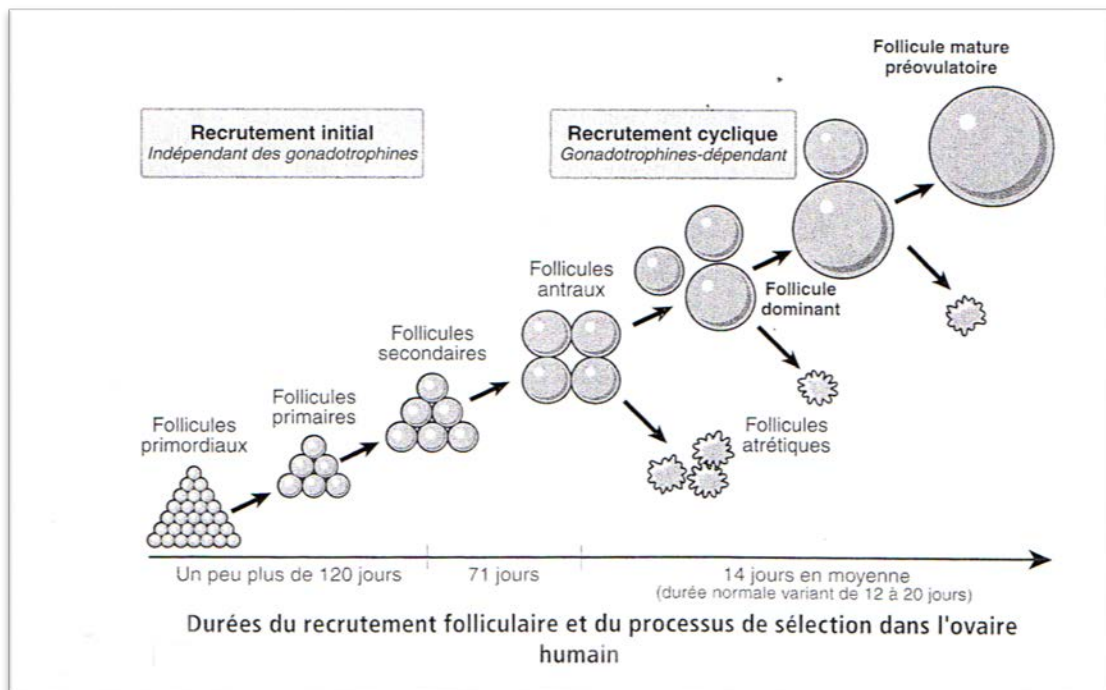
Recrutement initial
Indépendant des gonadotrophines

Recrutement cyclique
Gonadotrophines-dépendant

Follicule mature préovulatoire

Follicules antraux

Follicule dominant

Follicules secondaires

Follicules primaires

Follicules primordiaux

Follicules atrétiques

Un peu plus de 120 jours | 71 jours | 14 jours en moyenne (durée normale variant de 12 à 20 jours)

Durées du recrutement folliculaire et du processus de sélection dans l'ovaire humain